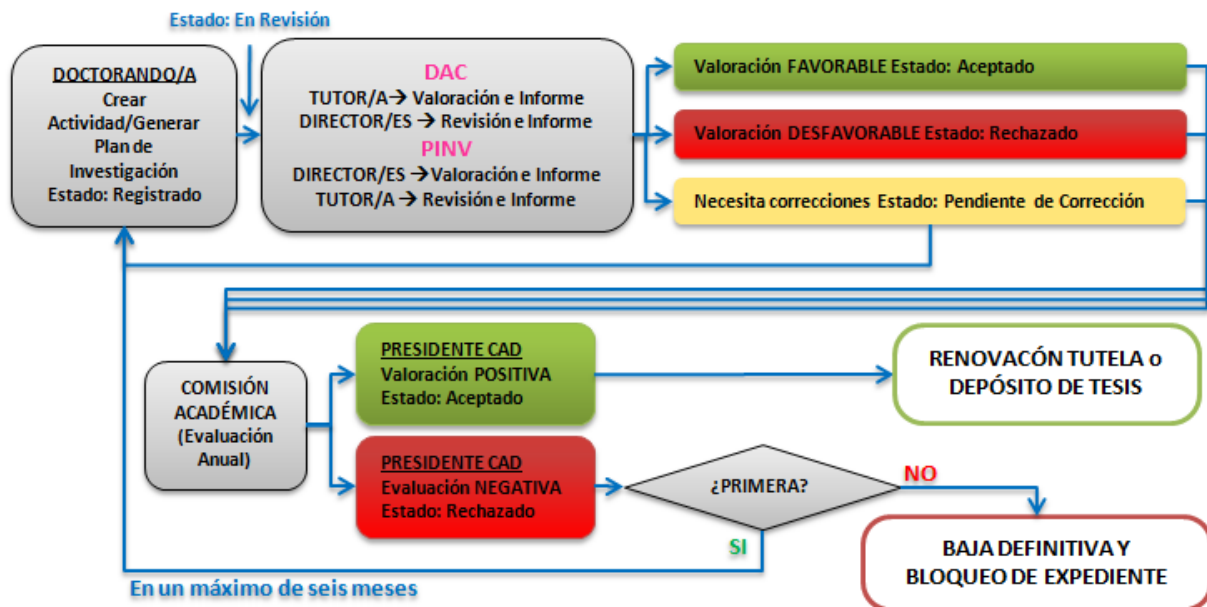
Estado: En Revisión

DOCTORANDO/A
Crear Actividad/Generar Plan de Investigación
Estado: Registrado

DAC
TUTOR/A → Valoración e Informe
DIRECTOR/ES → Revisión e Informe
PINV
DIRECTOR/ES → Valoración e Informe
TUTOR/A → Revisión e Informe

Valoración FAVORABLE Estado: Aceptado

Valoración DESFAVORABLE Estado: Rechazado

Necesita correcciones Estado: Pendiente de Corrección

COMISIÓN ACADÉMICA (Evaluación Anual)

PRESIDENTE CAD
Valoración POSITIVA
Estado: Aceptado

RENOVACÓN TUTELA o DEPÓSITO DE TESIS

PRESIDENTE CAD
Evaluación NEGATIVA
Estado: Rechazado

¿PRIMERA?

NO

SI

BAJA DEFINITIVA Y BLOQUEO DE EXPEDIENTE

En un máximo de seis meses